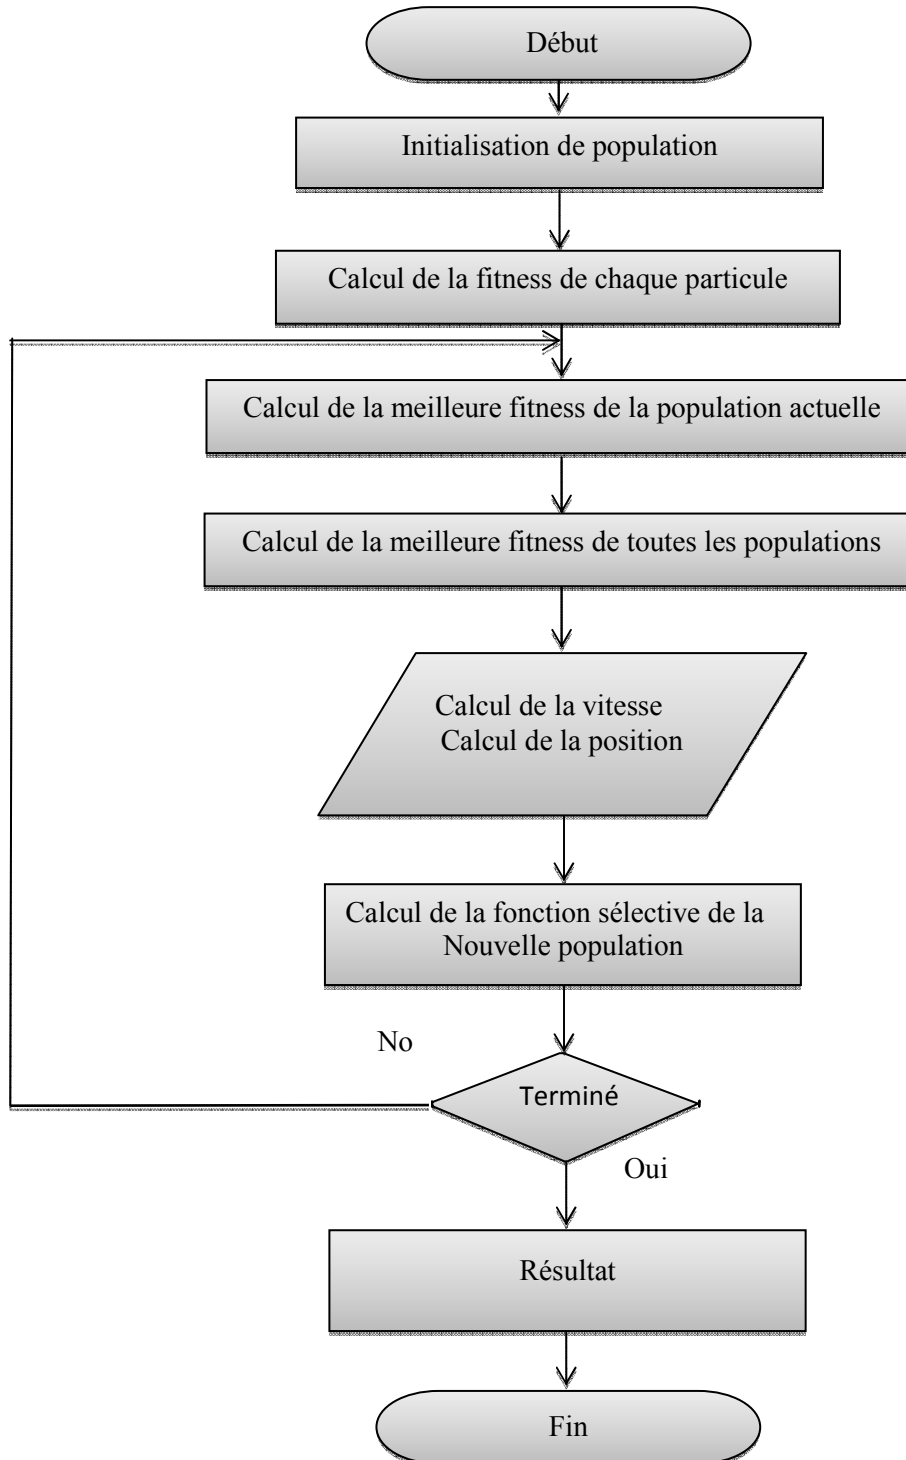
Début

Initialisation de population

Calcul de la fitness de chaque particule

Calcul de la meilleure fitness de la population actuelle

Calcul de la meilleure fitness de toutes les populations

Calcul de la vitesse
Calcul de la position

Calcul de la fonction sélective de la Nouvelle population

No

Terminé

Oui

Résultat

Fin